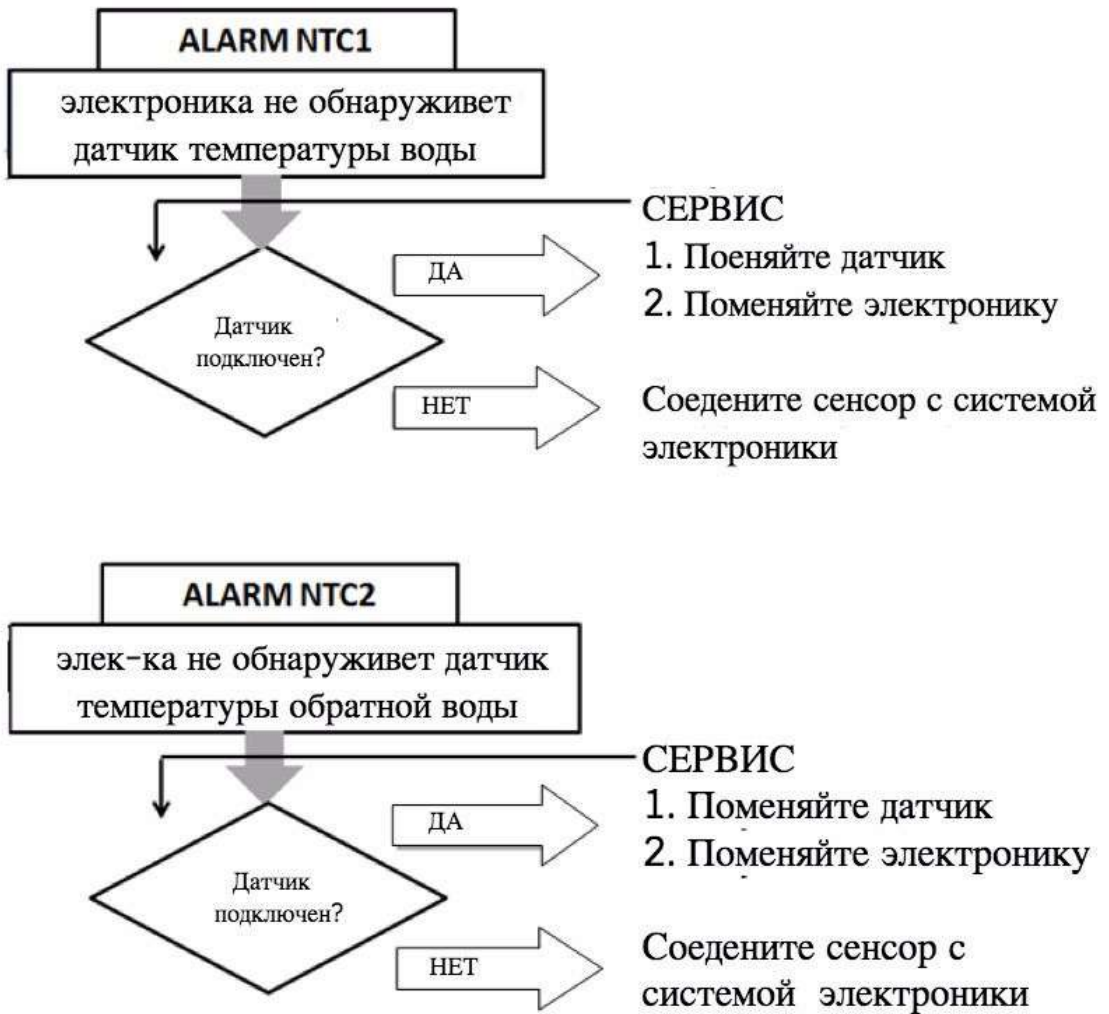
ALARM NTC1

электроника не обнаруживет датчик температуры воды

Датчик подключен?

ДА

СЕРВИС
1. Поеняйте датчик
2. Поменяйте электронику

НЕТ

Соедените сенсор с системой электроники

ALARM NTC2

элек-ка не обнаруживет датчик температуры обратной воды

Датчик подключен?

ДА

СЕРВИС
1. Поменяйте датчик
2. Поменяйте электронику

НЕТ

Соедените сенсор с системой электроники